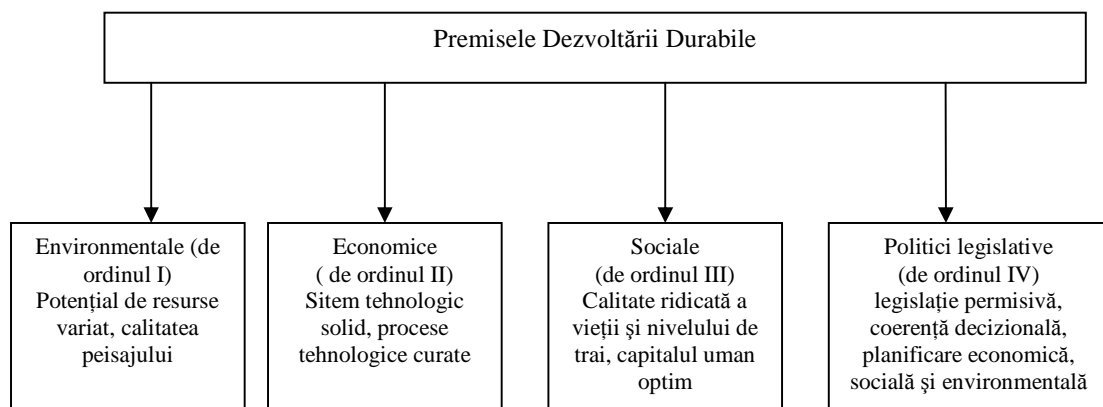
Premisele Dezvoltării Durabile

Environmentale (de ordinul I) Potențial de resurse variat, calitatea peisajului

Economice ( de ordinul II) Sitem tehnologic solid, procese tehnologice curate

Sociale (de ordinul III) Calitate ridicată a vieții şi nivelului de trai, capitalul uman optim

Politici legislative (de ordinul IV) legislație permisivă, coerență decizională, planificare economică, socială şi environmentală